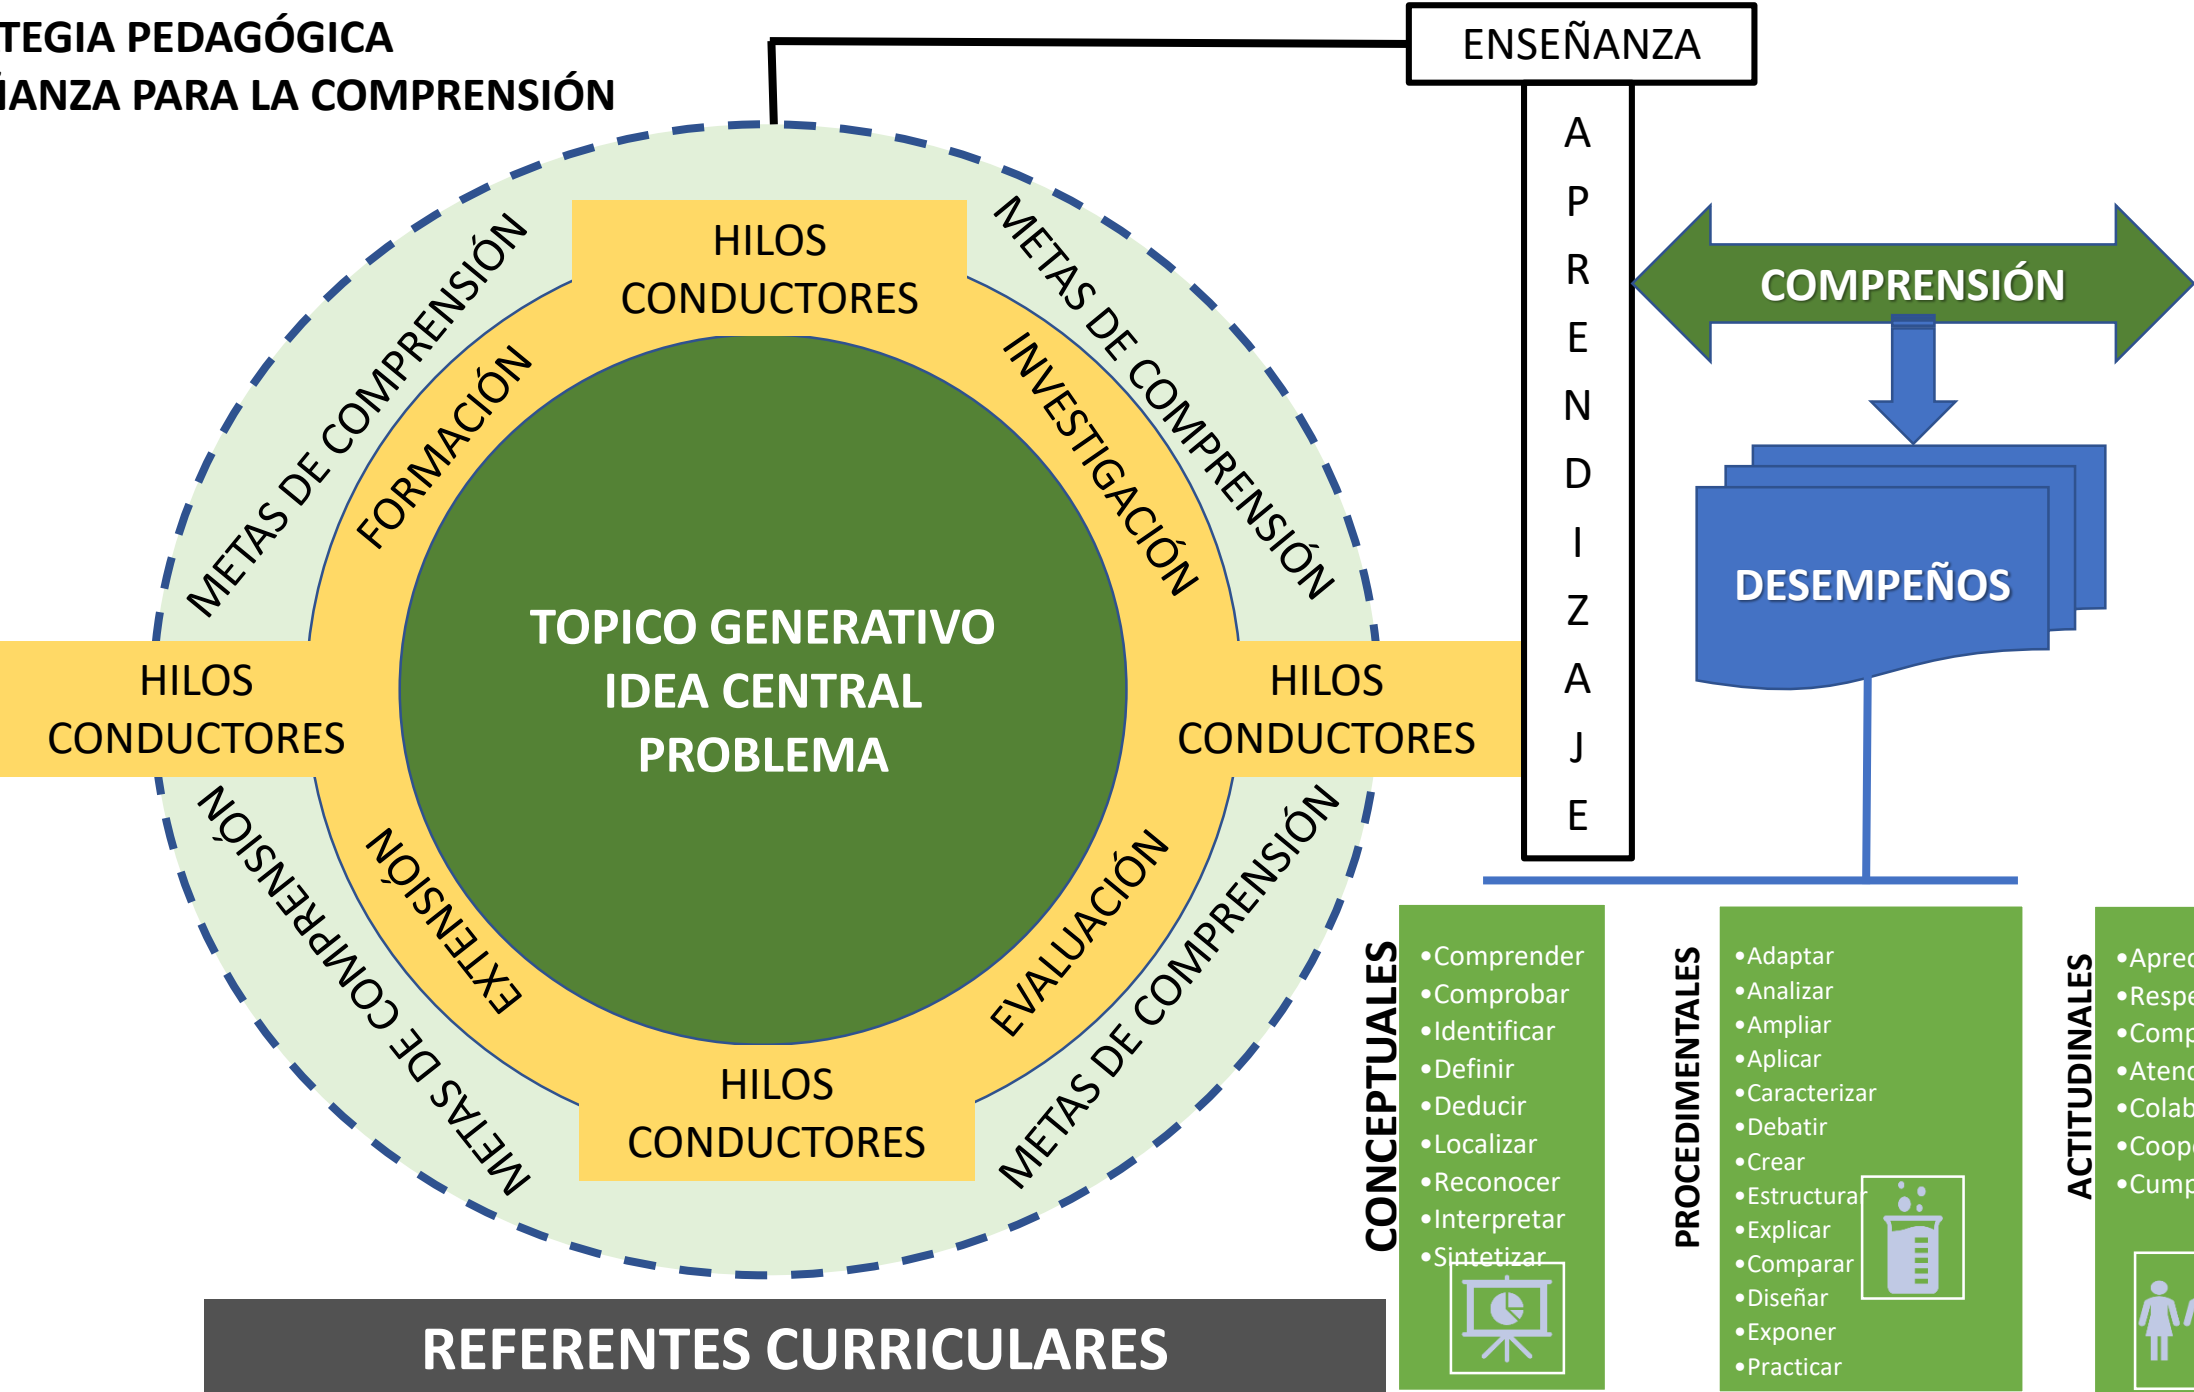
TEGIA PEDAGÓGICA
ÍANZA PARA LA COMPRENSIÓN

ENSEÑANZA

A P R E N D I Z A J E

COMPRENSIÓN

DESEMPEÑOS

METAS DE COMPRENSIÓN

METAS DE COMPRENSIÓN

HILOS CONDUCTORES

FORMACIÓN

INVESTIGACIÓN

HILOS CONDUCTORES

TOPICO GENERATIVO
IDEA CENTRAL
PROBLEMA

HILOS CONDUCTORES

EXTENSIÓN

EVALUACIÓN

METAS DE COMPRENSIÓN

METAS DE COMPRENSIÓN

HILOS CONDUCTORES

REFERENTES CURRICULARES

CONCEPTUALES
•Comprender
•Comprobar
•Identificar
•Definir
•Deducir
•Localizar
•Reconocer
•Interpretar
•Sintetizar

PROCEDIMENTALES
•Adaptar
•Analizar
•Ampliar
•Aplicar
•Caracterizar
•Debatir
•Crear
•Estructurar
•Explicar
•Comparar
•Diseñar
•Exponer
•Practicar

ACTITUDINALES
•Aprec
•Respe
•Comp
•Atenc
•Colab
•Coop
•Cump